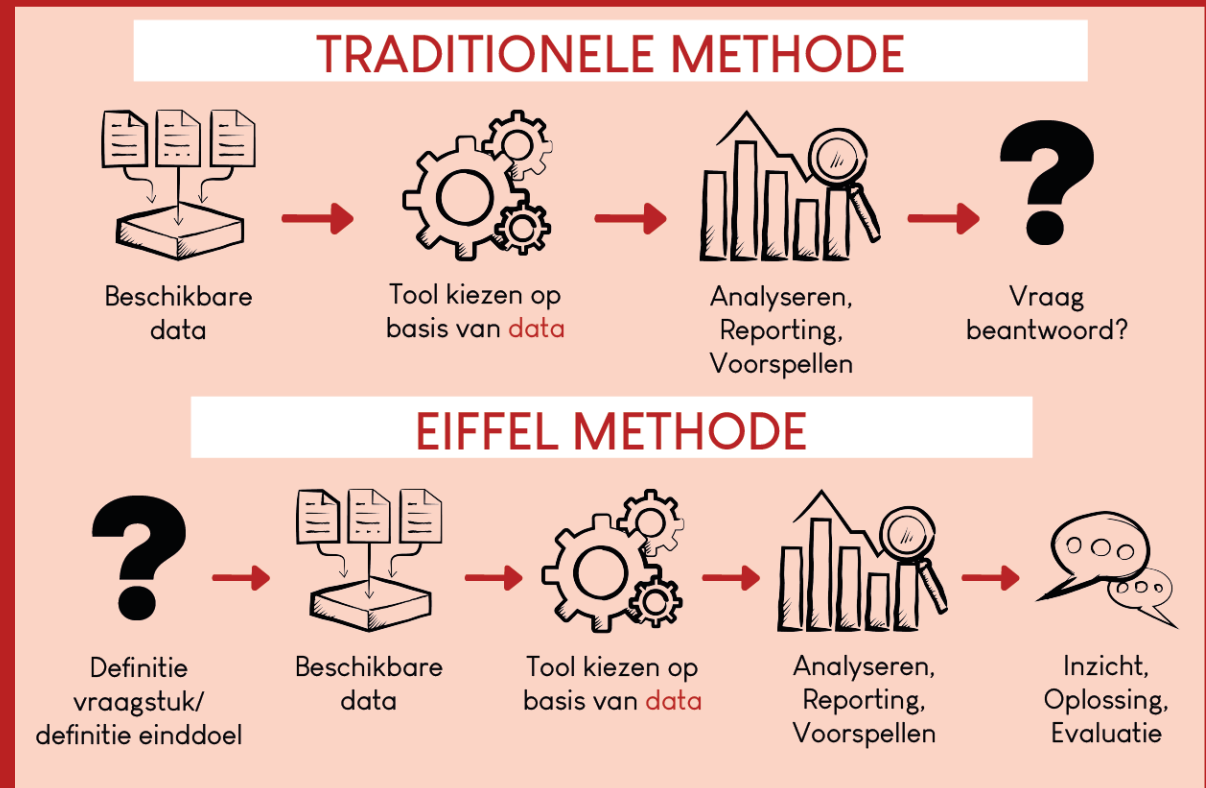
TRADITIONELE METHODE

Beschikbare data

Tool kiezen op basis van data

Analyseren, Reporting, Voorspellen

?

Vraag beantwoord?

EIFFEL METHODE

?

Definitie vraagstuk/ definitie einddoel

Beschikbare data

Tool kiezen op basis van data

Analyseren, Reporting, Voorspellen

Inzicht, Oplossing, Evaluatie